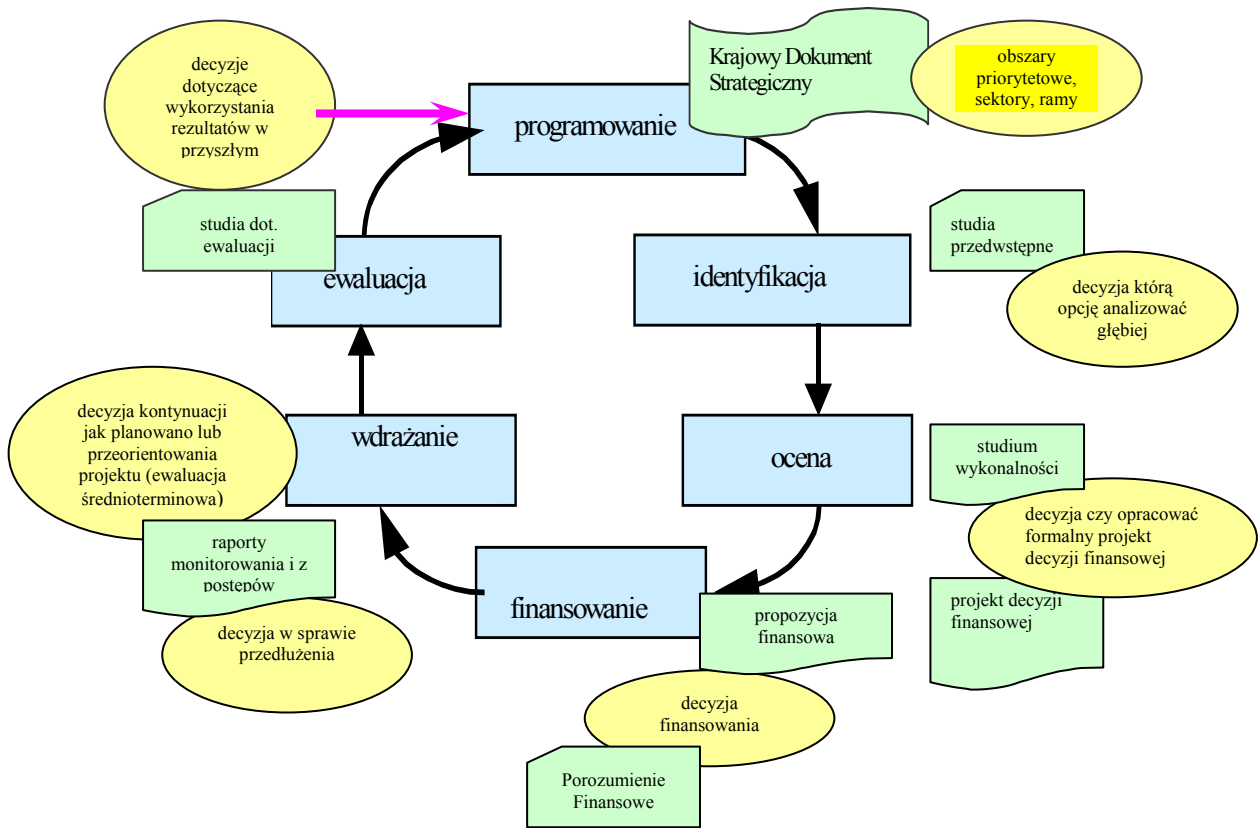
decyzje dotyczące wykorzystania rezultatów w przyszłym

Krajowy Dokument Strategiczny

obszary priorytetowe, sektory, ramy

programowanie

studia dot. ewaluacji

ewaluacja

identyfikacja

studia przedwstępne

decyzja którą opcję analizować głębiej

decyzja kontynuacji jak planowano lub przeorientowania projektu (ewaluacja średnioterminowa)

wdrażanie

ocena

studium wykonalności

decyzja czy opracować formalny projekt decyzji finansowej

raporty monitorowania i z postepów

finansowanie

propozycja finansowa

projekt decyzji finansowej

decyzja w sprawie przedłużenia

decyzja finansowania

Porozumienie Finansowe